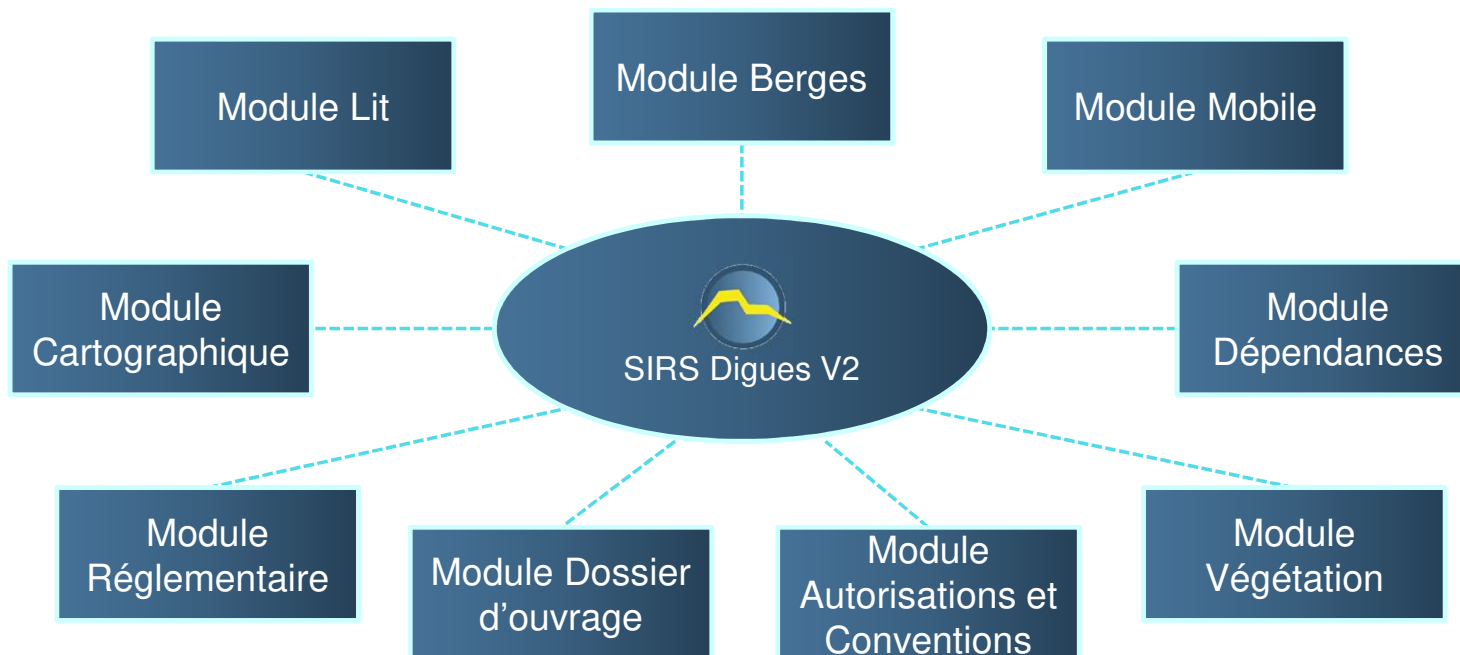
Module Lit

Module Berges

Module Mobile

Module Cartographique

SIRS Digues V2

Module Dépendances

Module Réglementaire

Module Dossier d'ouvrage

Module Autorisations et Conventions

Module Végétation